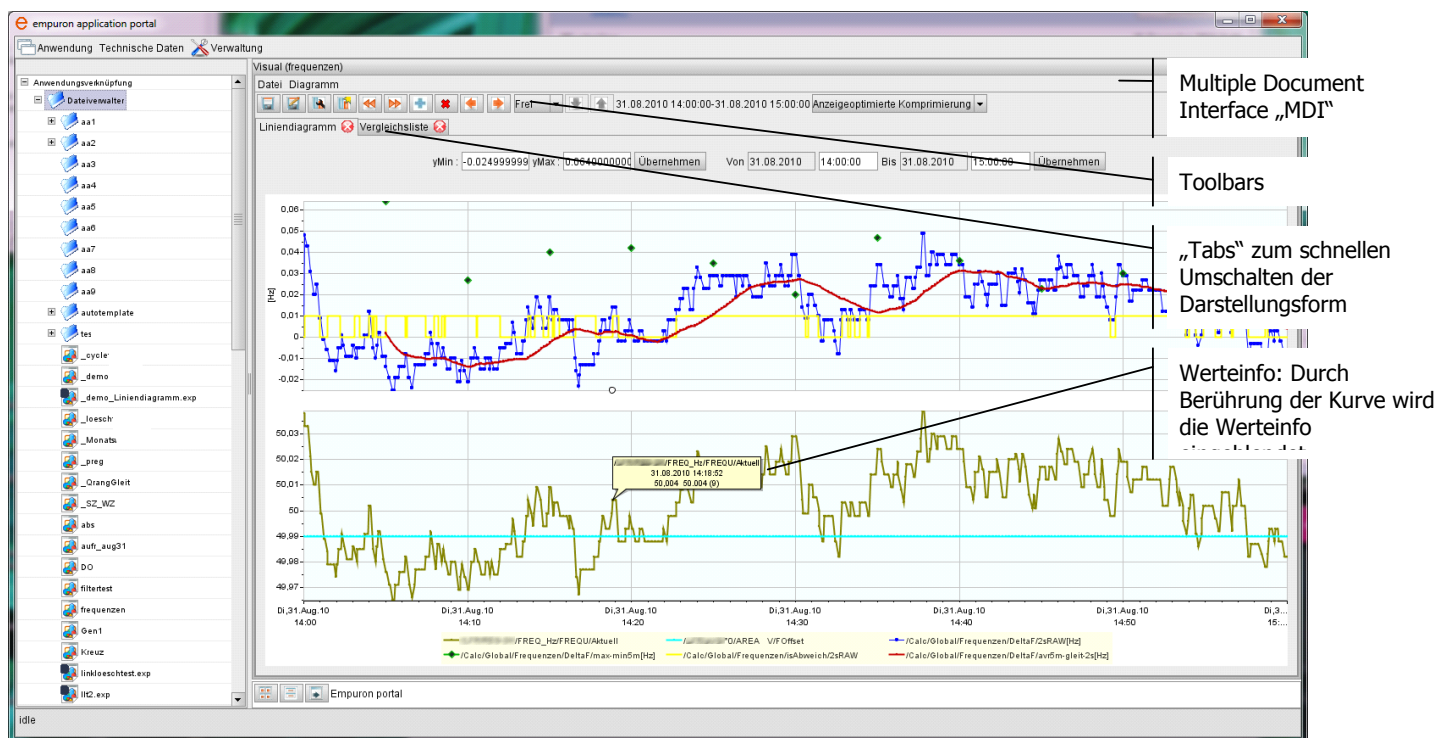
empuron application portal

Anwendung Technische Daten Verwaltung

Anwendungsveknüpfung
Dateiverwalter
aa1
aa2
aa3
aa4
aa5
aa6
aa7
aa8
aa9
autotemplate
tes
_cycle
_demo
_demo_Liniendiagramm.exp
_loesch
_Monats
_preg
_QrangGleit
_SZ_WZ
abs
aufr_aug31
DO
filtertest
frequenzen
Gen1
Kreuz
linkloeschtest.exp
lit2.exp

Visual (frequenzen)
Datei Diagramm
Frei 31.08.2010 14:00:00-31.08.2010 15:00:00 Anzeigeoptimierte Komprimierung
Liniendiagramm Vergleichsliste
yMin : -0.024999999 yMax : 0.0640000000 Übernehmen Von 31.08.2010 14:00:00 Bis 31.08.2010 15:00:00 Übernehmen

0,06 0,05 0,04 0,03 0,02 0,01 0 -0,01 -0,02 [Hz]
50,03 50,02 50,01 50 49,99 49,98 49,97

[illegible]/FREQ_Hz/FREQU/Aktuell
31.08.2010 14:18:52
50,004 50.004 (9)

Di,31.Aug.10 14:00 Di,31.Aug.10 14:10 Di,31.Aug.10 14:20 Di,31.Aug.10 14:30 Di,31.Aug.10 14:40 Di,31.Aug.10 14:50 Di,3... 15:...

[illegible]/FREQ_Hz/FREQU/Aktuell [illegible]O/AREA V/FOffset /Calc/Global/Frequenzen/DeltaF/2sRAW[Hz]
/Calc/Global/Frequenzen/DeltaF/max-min5m[Hz] /Calc/Global/Frequenzen/isAbweich/2sRAW /Calc/Global/Frequenzen/DeltaF/avr5m-gleit-2s[Hz]

Empuron portal
idle

Multiple Document Interface „MDI“

Toolbars

„Tabs“ zum schnellen Umschalten der Darstellungsform

Werteinfo: Durch Berührung der Kurve wird die Werteinfo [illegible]